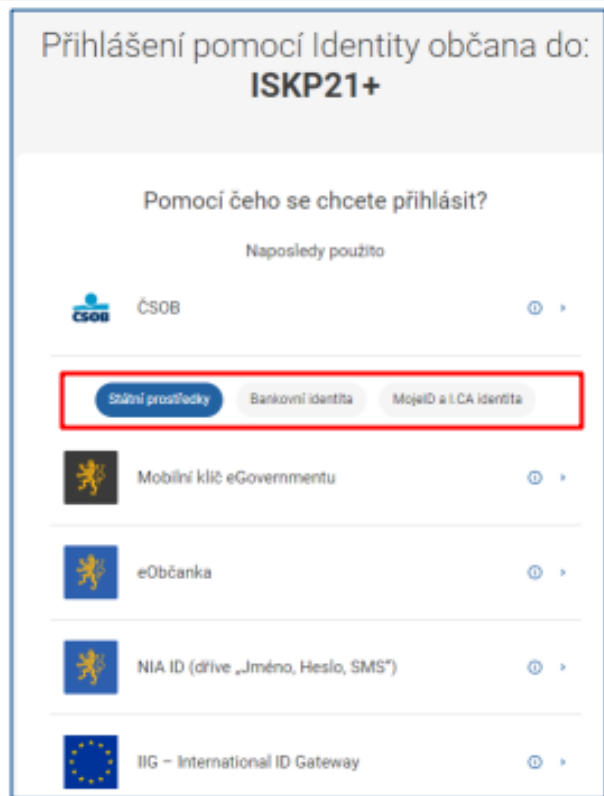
Přihlášení pomocí Identity občana do:
ISKP21+

Pomocí čeho se chcete přihlásit?

Naposledy použito

ČSOB

ČSOB

Státní prostředky

Bankovní identita

MojeID a I.CA identita

Mobilní klíč eGovernmentu

eObčanka

NIA ID (dříve „Jméno, Heslo, SMS")

IIG – International ID Gateway